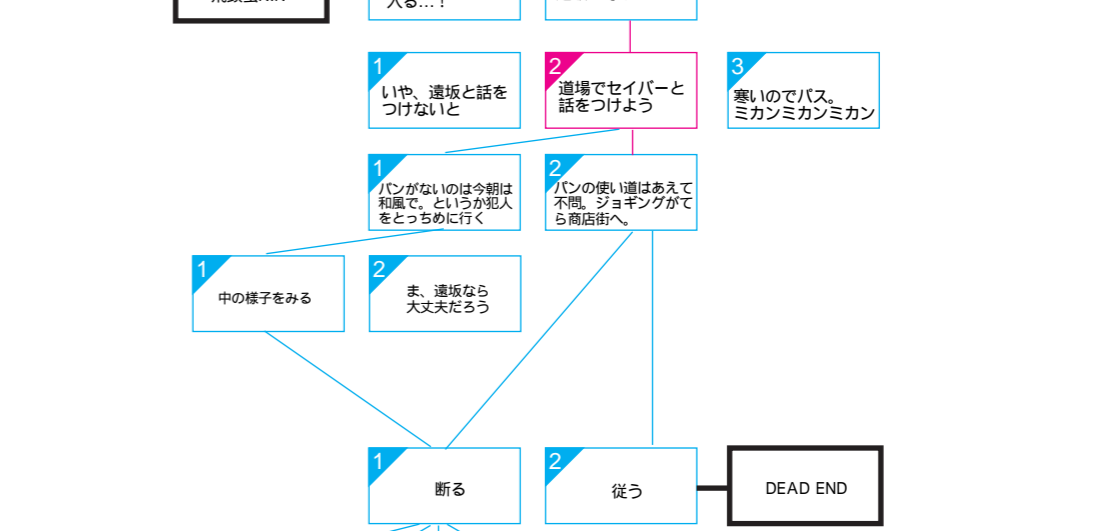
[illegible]

入る…！

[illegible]

1
いや、遠坂と話をつけないと

2
道場でセイバーと話をつけよう

3
寒いのでパス。ミカンミカンミカン

1
パンがないのは今朝は和風で。というか犯人をとっちめに行く

2
パンの使い道はあえて不問。ジョギングがてら商店街へ。

1
中の様子をみる

2
ま、遠坂なら大丈夫だろう

1
断る

2
従う

DEAD END